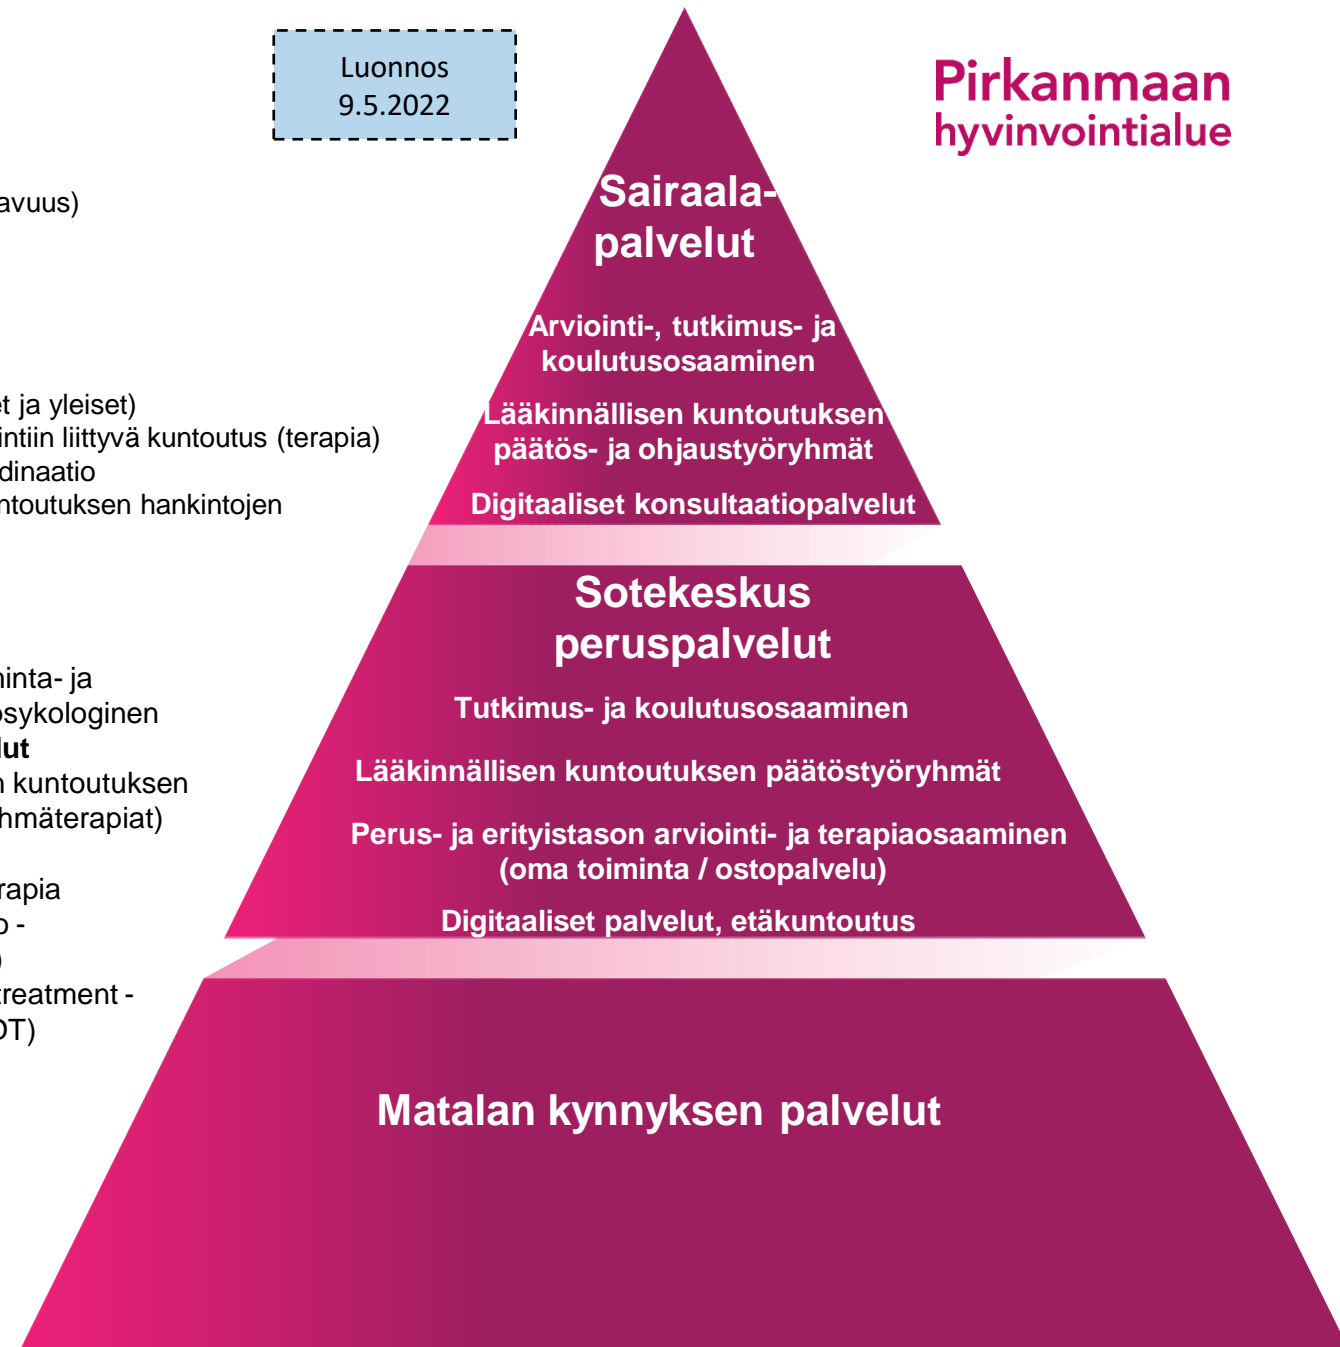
Luonnos
9.5.2022

Pirkanmaan
hyvinvointialue

avuus)

et ja yleiset)
intiin liittyvä kuntoutus (terapia)
dinaatio
ntoutuksen hankintojen

inta- ja
osykologinen
lut
n kuntoutuksen
hmäterapiat)

rapia
o -
)
reatment -
DT)

Sairaala-
palvelut

Arviointi-, tutkimus- ja koulutusosaaminen

Lääkinnällisen kuntoutuksen päätös- ja ohjaustyöryhmät

Digitaaliset konsultaatiopalvelut

Sotekeskus
peruspalvelut

Tutkimus- ja koulutusosaaminen

Lääkinnällisen kuntoutuksen päätöstyöryhmät

Perus- ja erityistason arviointi- ja terapiaosaaminen (oma toiminta / ostopalvelu)

Digitaaliset palvelut, etäkuntoutus

Matalan kynnyksen palvelut